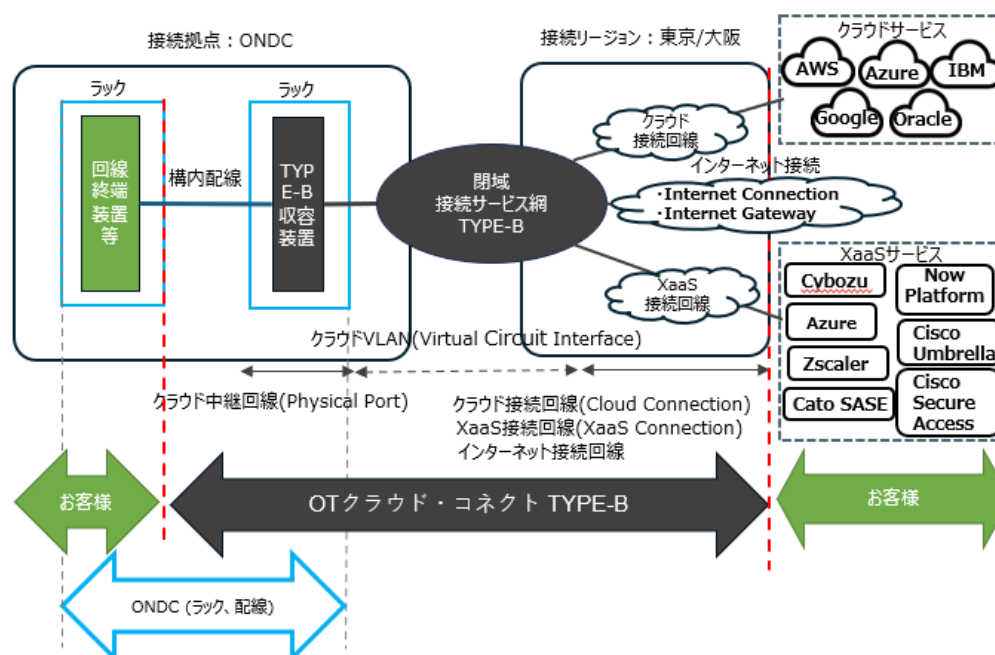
接続拠点：ONDC

ラック

回線終端装置等

構内配線

ラック

TYPE-B収容装置

接続リージョン：東京/大阪

閉域接続サービス網TYPE-B

クラウド接続回線

インターネット接続

・Internet Connection
・Internet Gateway

XaaS接続回線

クラウドサービス

AWS

Azure

IBM

Google

Oracle

XaaSサービス

Cybozu

Now Platform

Azure

Cisco Umbrella

Zscaler

Cato SASE

Cisco Secure Access

クラウドVLAN(Virtual Circuit Interface)

クラウド中継回線(Physical Port)

クラウド接続回線(Cloud Connection)
XaaS接続回線(XaaS Connection)
インターネット接続回線

お客様

OTクラウド・コネクト TYPE-B

お客様

ONDC (ラック、配線)